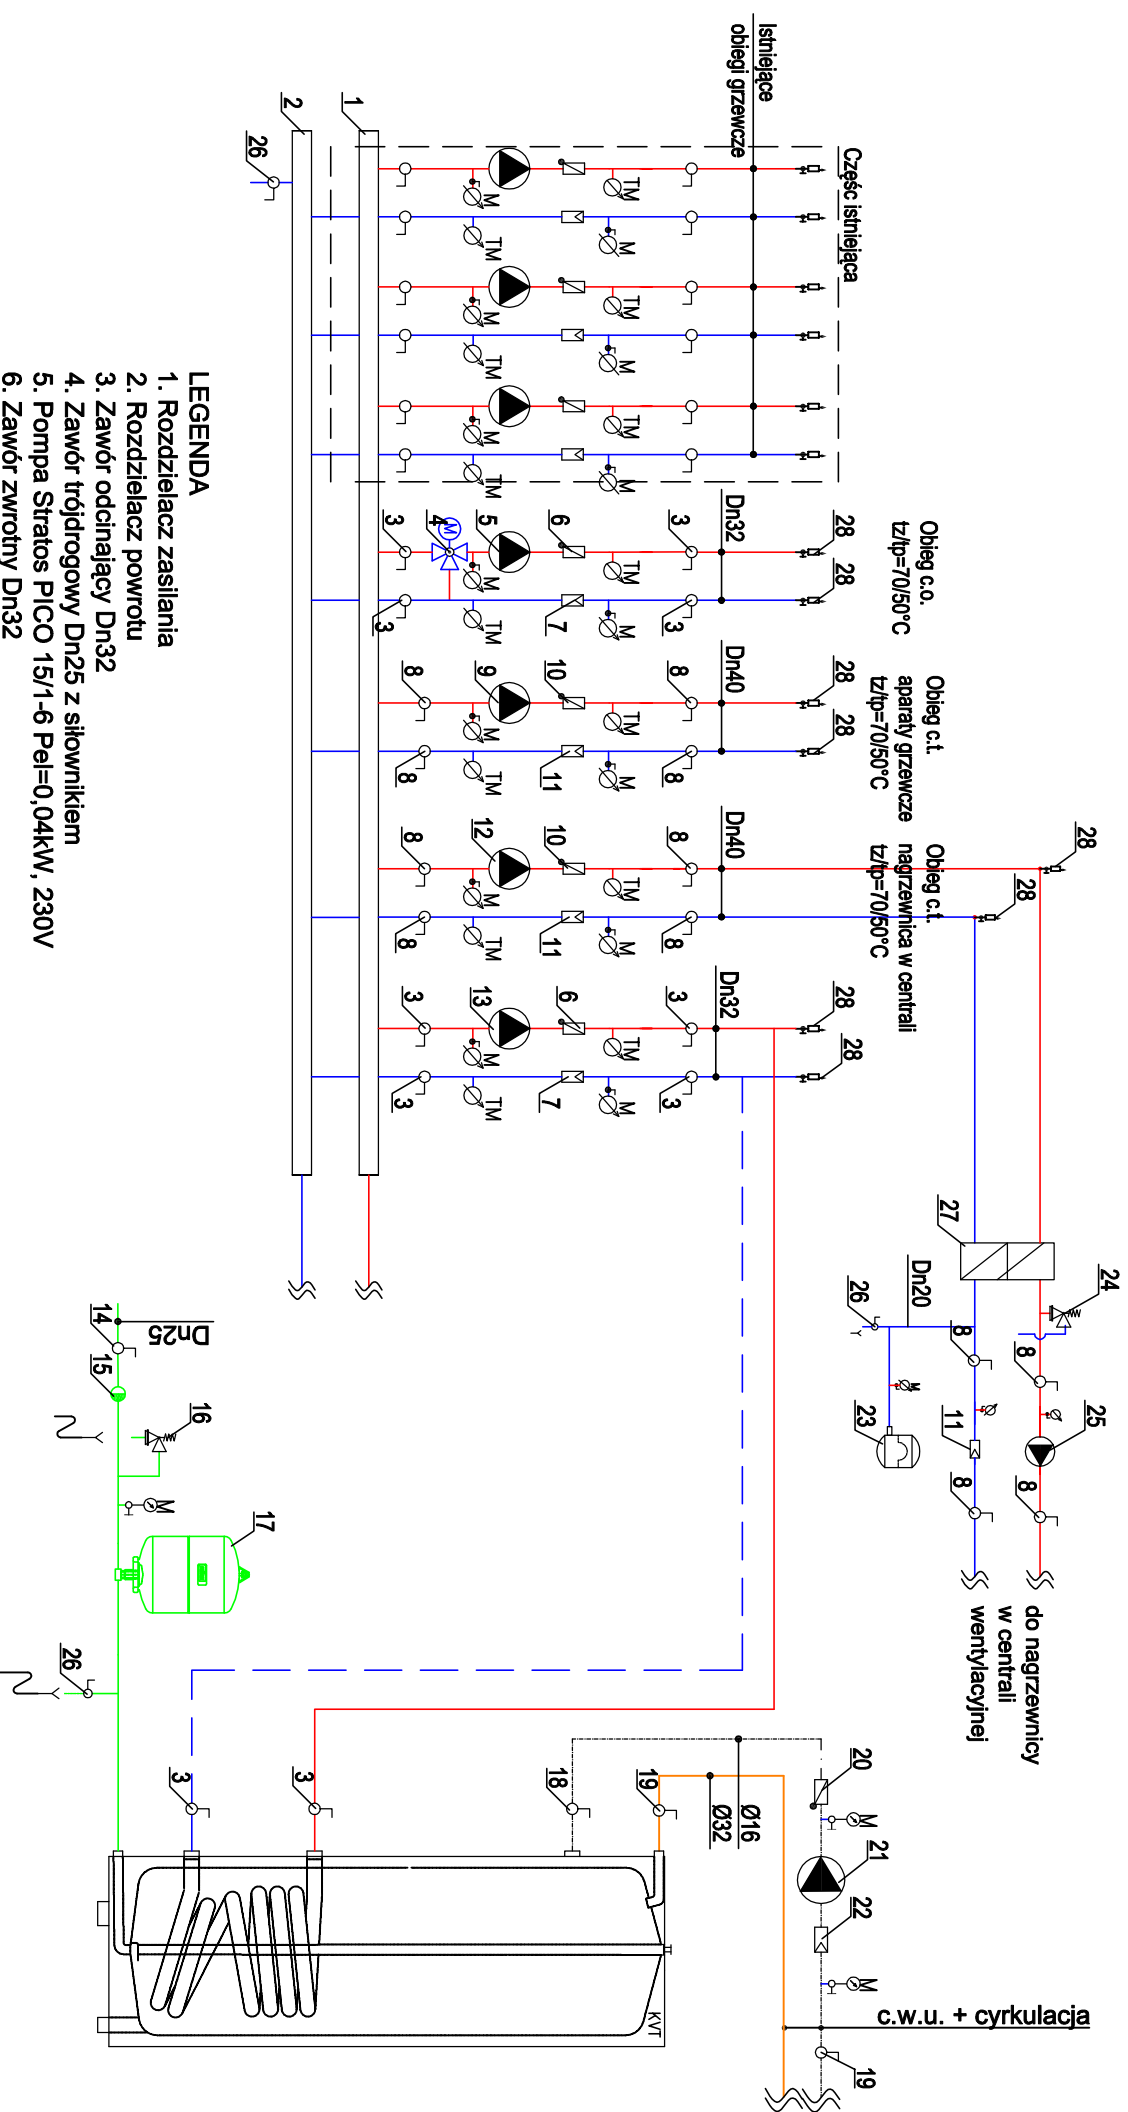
Istniejące obiegi grzewcze

Część istniejąca

Obieg c.o. tz/tp=70/50°C

Obieg c.t. aparaty grzewcze tz/tp=70/50°C

Obieg c.t. nagrzewnica w centrali tz/tp=70/50°C

Dn32

Dn40

Dn40

Dn32

Dn20

Dn25

1
2
26
28
28
28
28
28
28
28
28
28
3
4
5
6
3
3
7
3
8
9
10
8
8
11
8
8
12
10
8
8
11
8
3
13
6
3
3
7
3
M
TM
24
25
27
8
8
8
11
8
26
23
14
15
16
17
26
3
3
18
19
20
21
22
19
Ø16
Ø32
KVT

do nagrzewnicy w centrali wentylacyjnej

c.w.u. + cyrkulacja

LEGENDA
1. Rozdzielacz zasilania
2. Rozdzielacz powrotu
3. Zawór odcinający Dn32
4. Zawór trójdrogowy Dn25 z siłownikiem
5. Pompa Stratos PICO 15/1-6 Pel=0,04kW, 230V
6. Zawór zwrotny Dn32